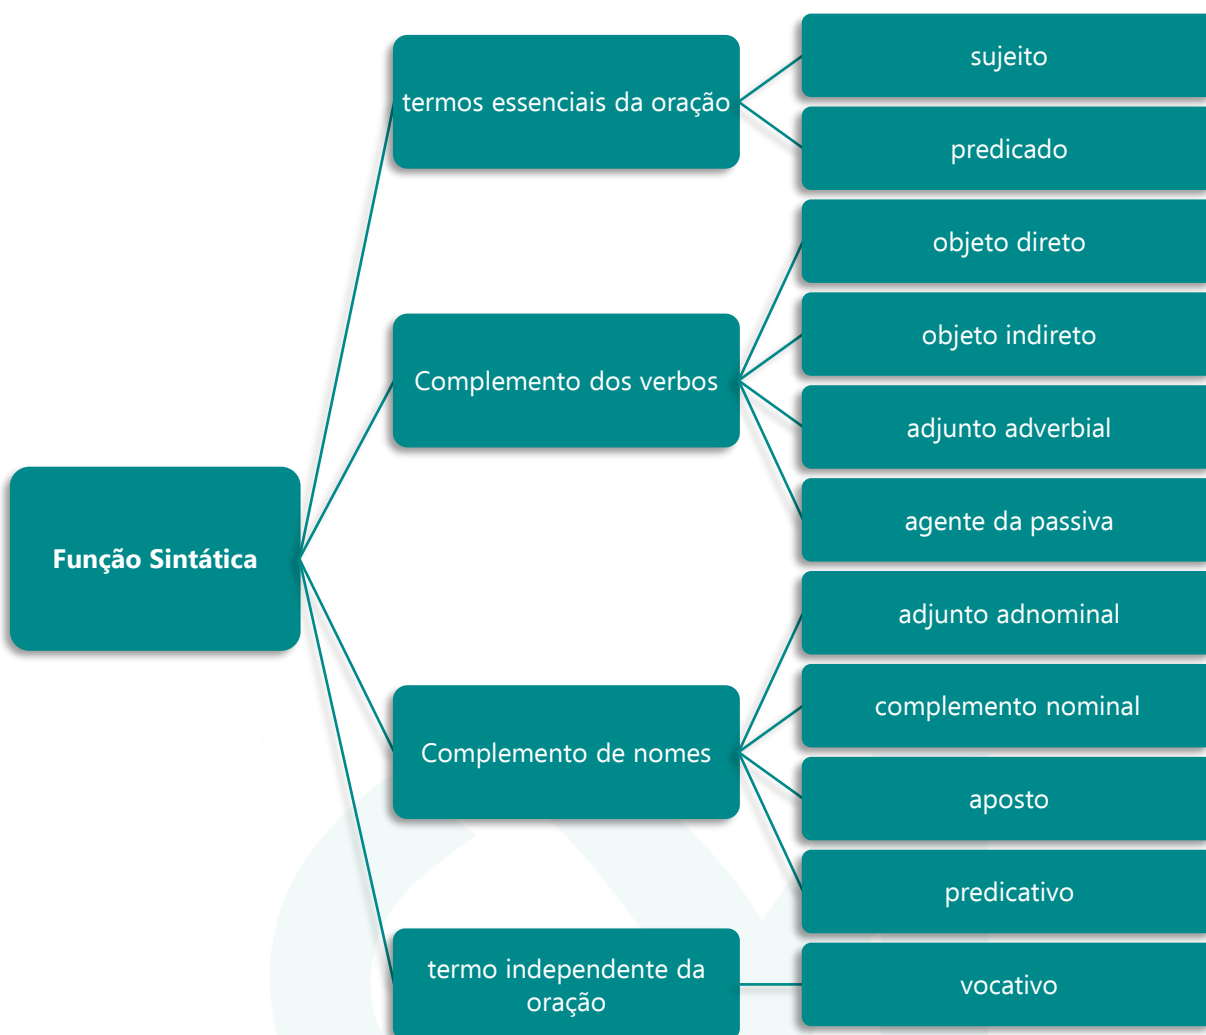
Função Sintática

termos essenciais da oração

sujeito

predicado

Complemento dos verbos

objeto direto

objeto indireto

adjunto adverbial

agente da passiva

Complemento de nomes

adjunto adnominal

complemento nominal

aposto

predicativo

termo independente da oração

vocativo